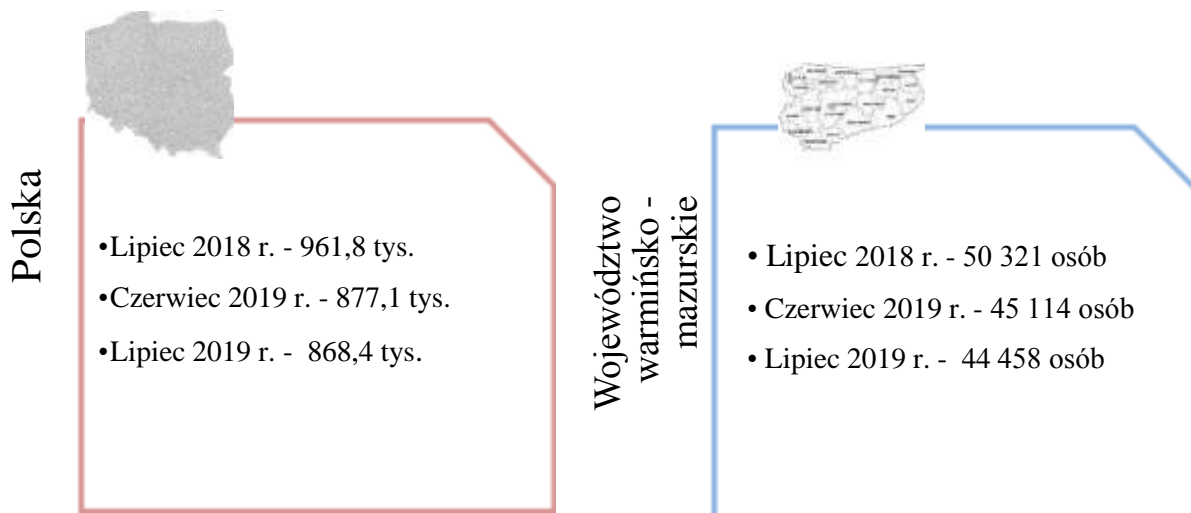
Polska

•Lipiec 2018 r. - 961,8 tys.

•Czerwiec 2019 r. - 877,1 tys.

•Lipiec 2019 r. - 868,4 tys.

Województwo warmińsko - mazurskie

• Lipiec 2018 r. - 50 321 osób

• Czerwiec 2019 r. - 45 114 osób

• Lipiec 2019 r. - 44 458 osób